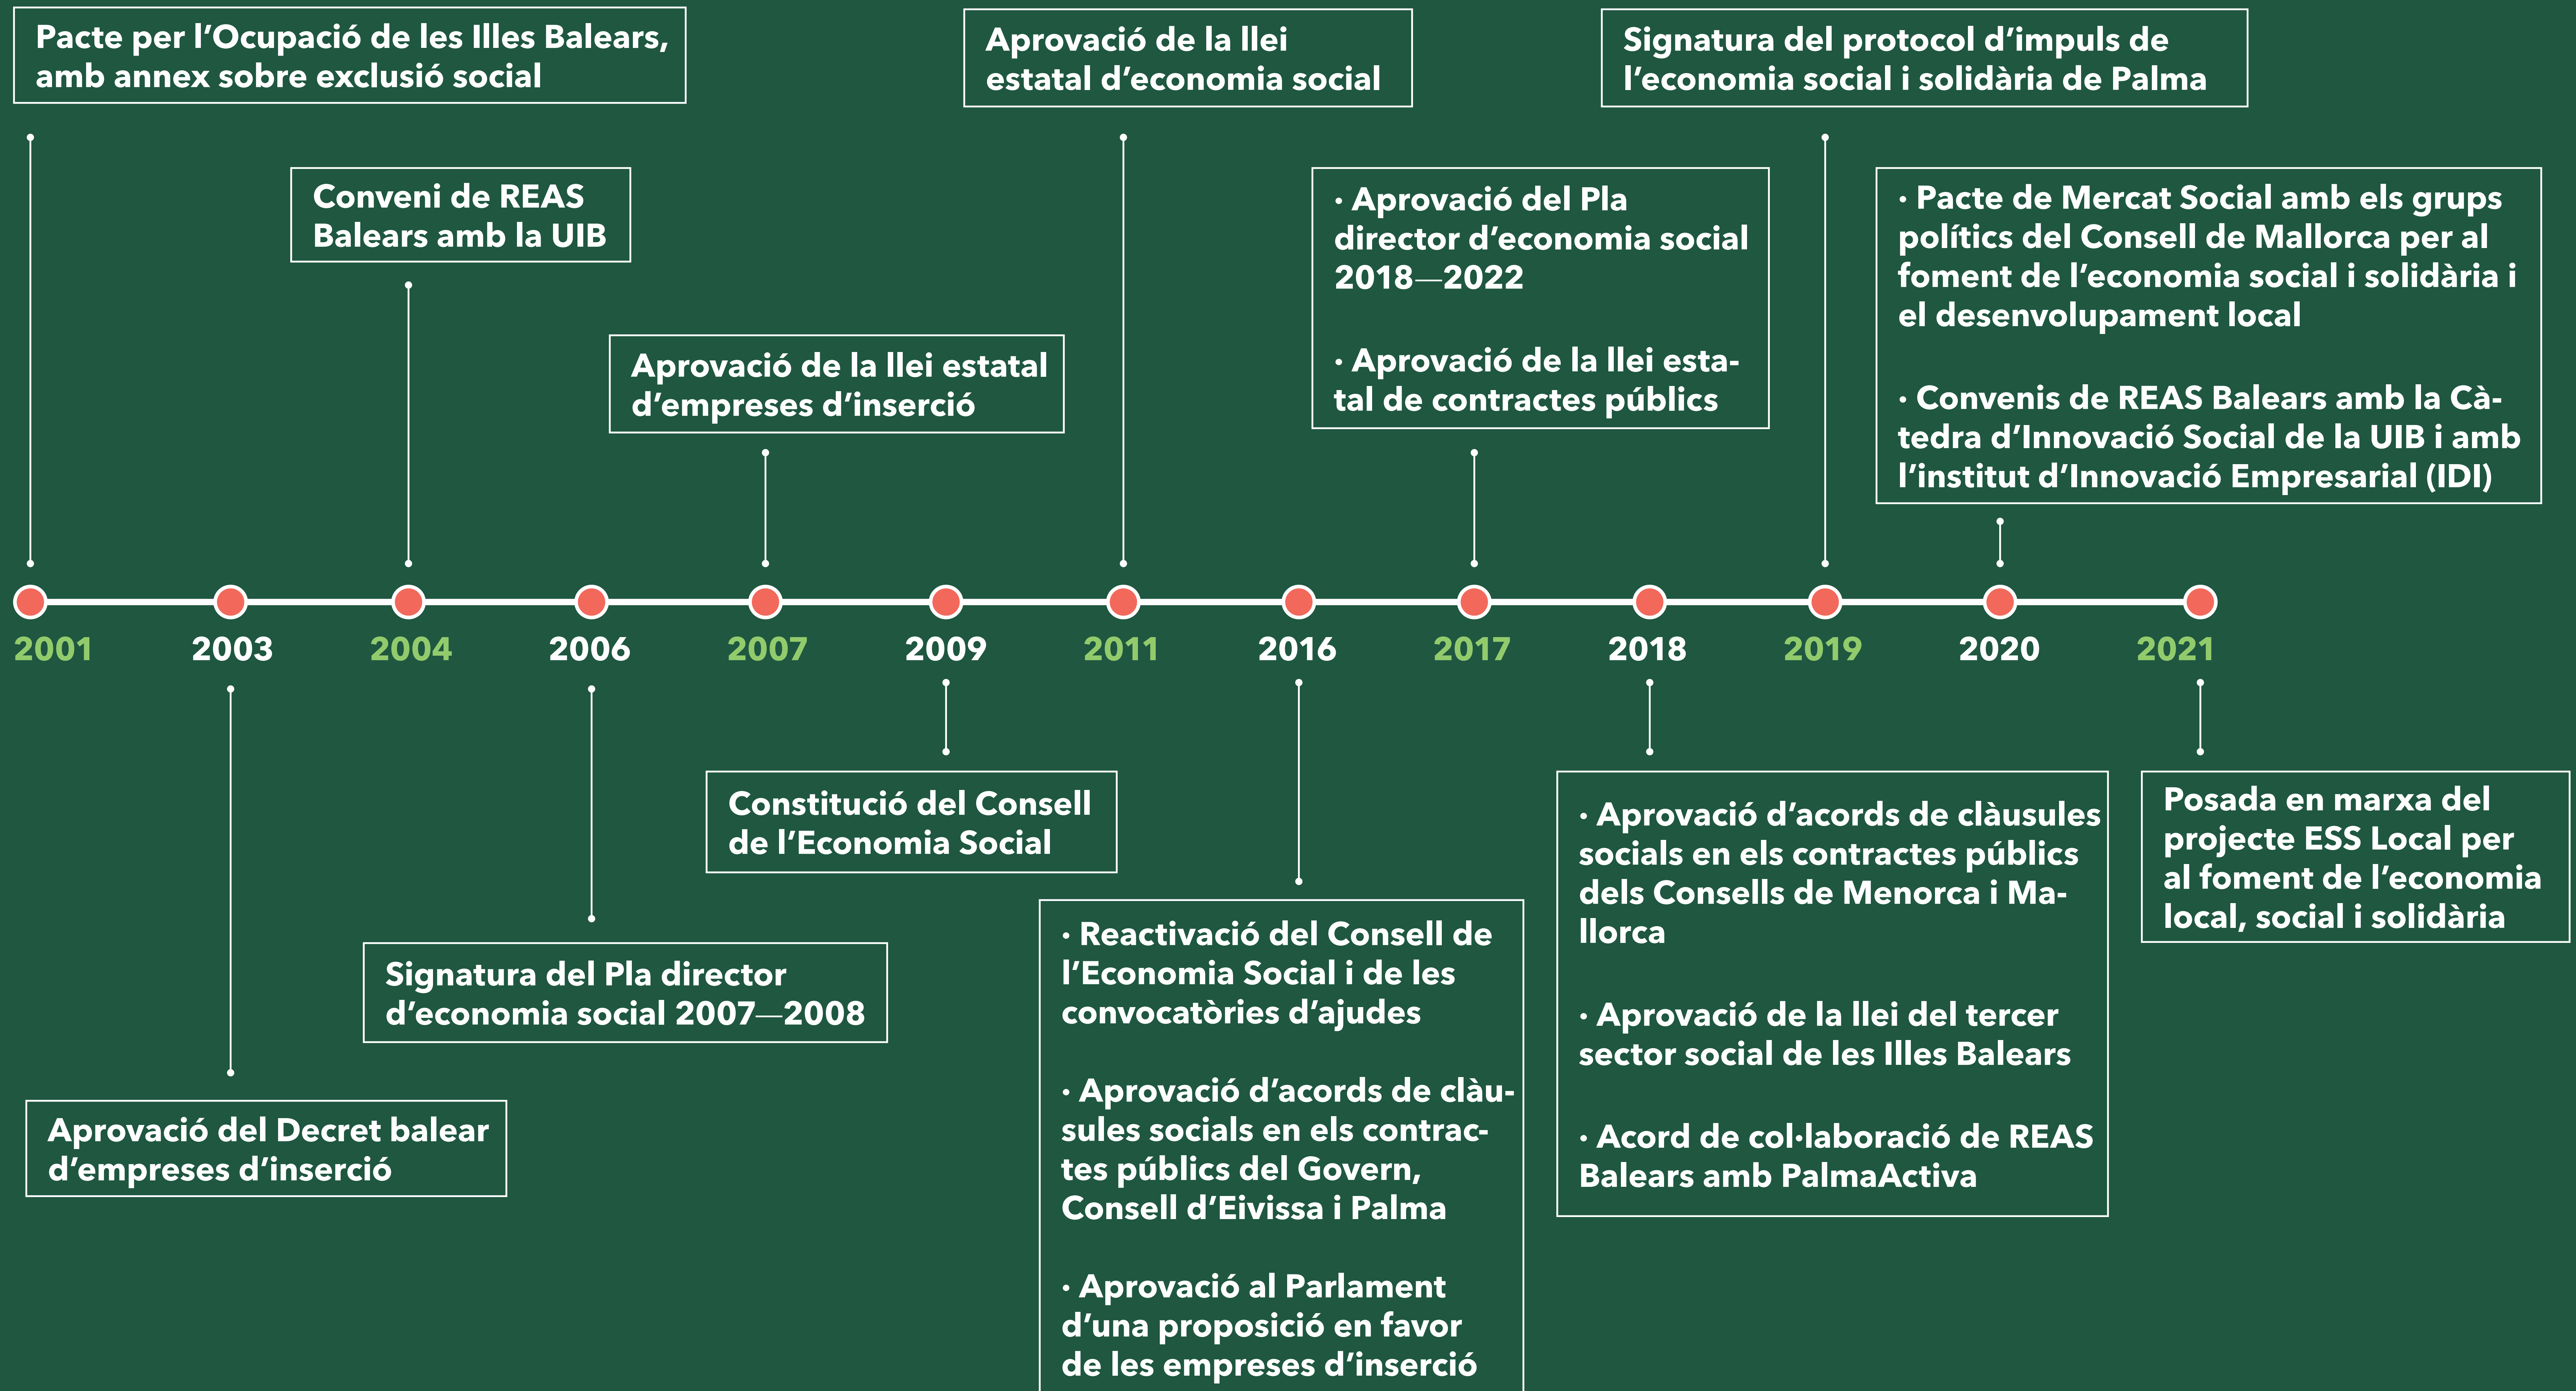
2001
Pacte per l'Ocupació de les Illes Balears, amb annex sobre exclusió social

2003
Aprovació del Decret balear d'empreses d'inserció

2004
Conveni de REAS Balears amb la UIB

2006
Signatura del Pla director d'economia social 2007—2008

2007
Aprovació de la llei estatal d'empreses d'inserció

2009
Constitució del Consell de l'Economia Social

2011
Aprovació de la llei estatal d'economia social

2016
· Reactivació del Consell de l'Economia Social i de les convocatòries d'ajudes

· Aprovació d'acords de clàusules socials en els contractes públics del Govern, Consell d'Eivissa i Palma

· Aprovació al Parlament d'una proposició en favor de les empreses d'inserció

2017
· Aprovació del Pla director d'economia social 2018—2022

· Aprovació de la llei estatal de contractes públics

2018
· Aprovació d'acords de clàusules socials en els contractes públics dels Consells de Menorca i Mallorca

· Aprovació de la llei del tercer sector social de les Illes Balears

· Acord de col·laboració de REAS Balears amb PalmaActiva

2019
Signatura del protocol d'impuls de l'economia social i solidària de Palma

2020
· Pacte de Mercat Social amb els grups polítics del Consell de Mallorca per al foment de l'economia social i solidària i el desenvolupament local

· Convenis de REAS Balears amb la Càtedra d'Innovació Social de la UIB i amb l'institut d'Innovació Empresarial (IDI)

2021
Posada en marxa del projecte ESS Local per al foment de l'economia local, social i solidària